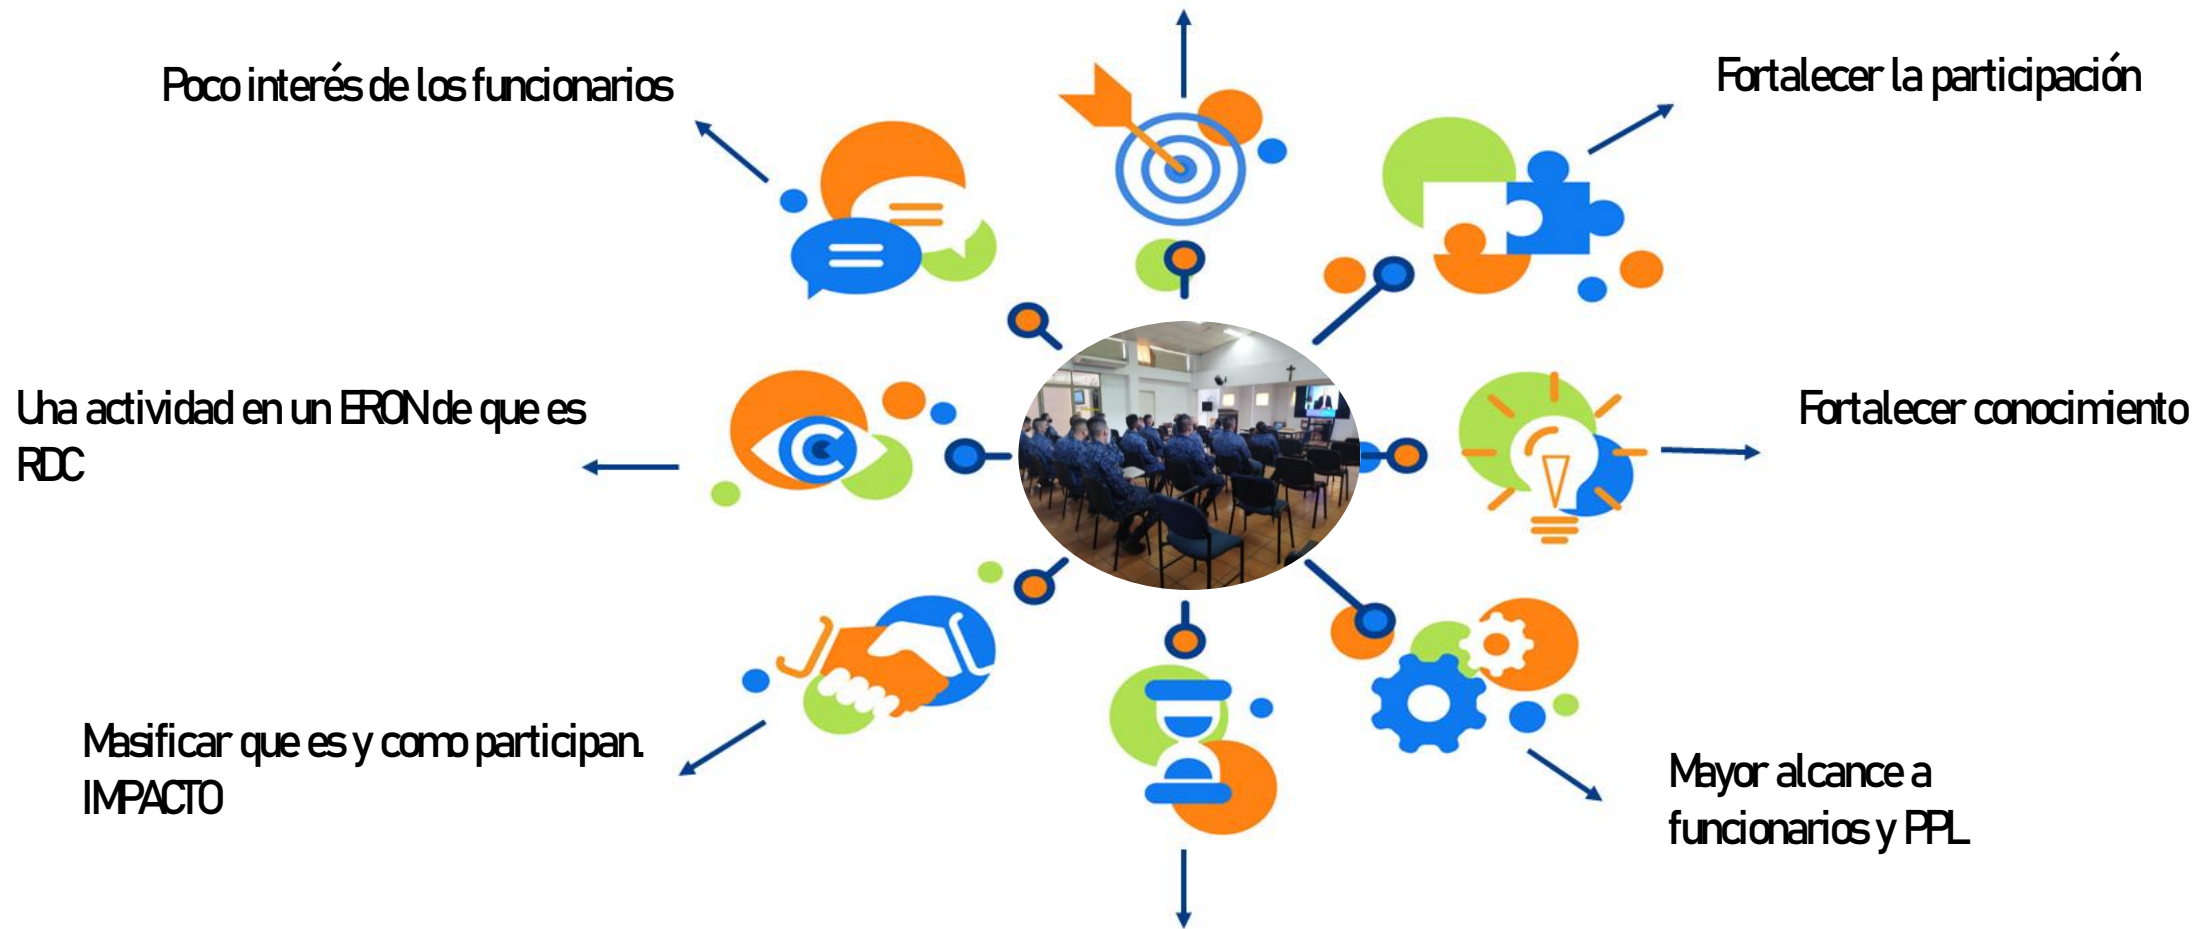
Poco interés de los funcionarios

Fortalecer la participación

Una actividad en un ERON de que es RDC

Fortalecer conocimiento

Masificar que es y como participan. IMPACTO

Mayor alcance a funcionarios y PPL